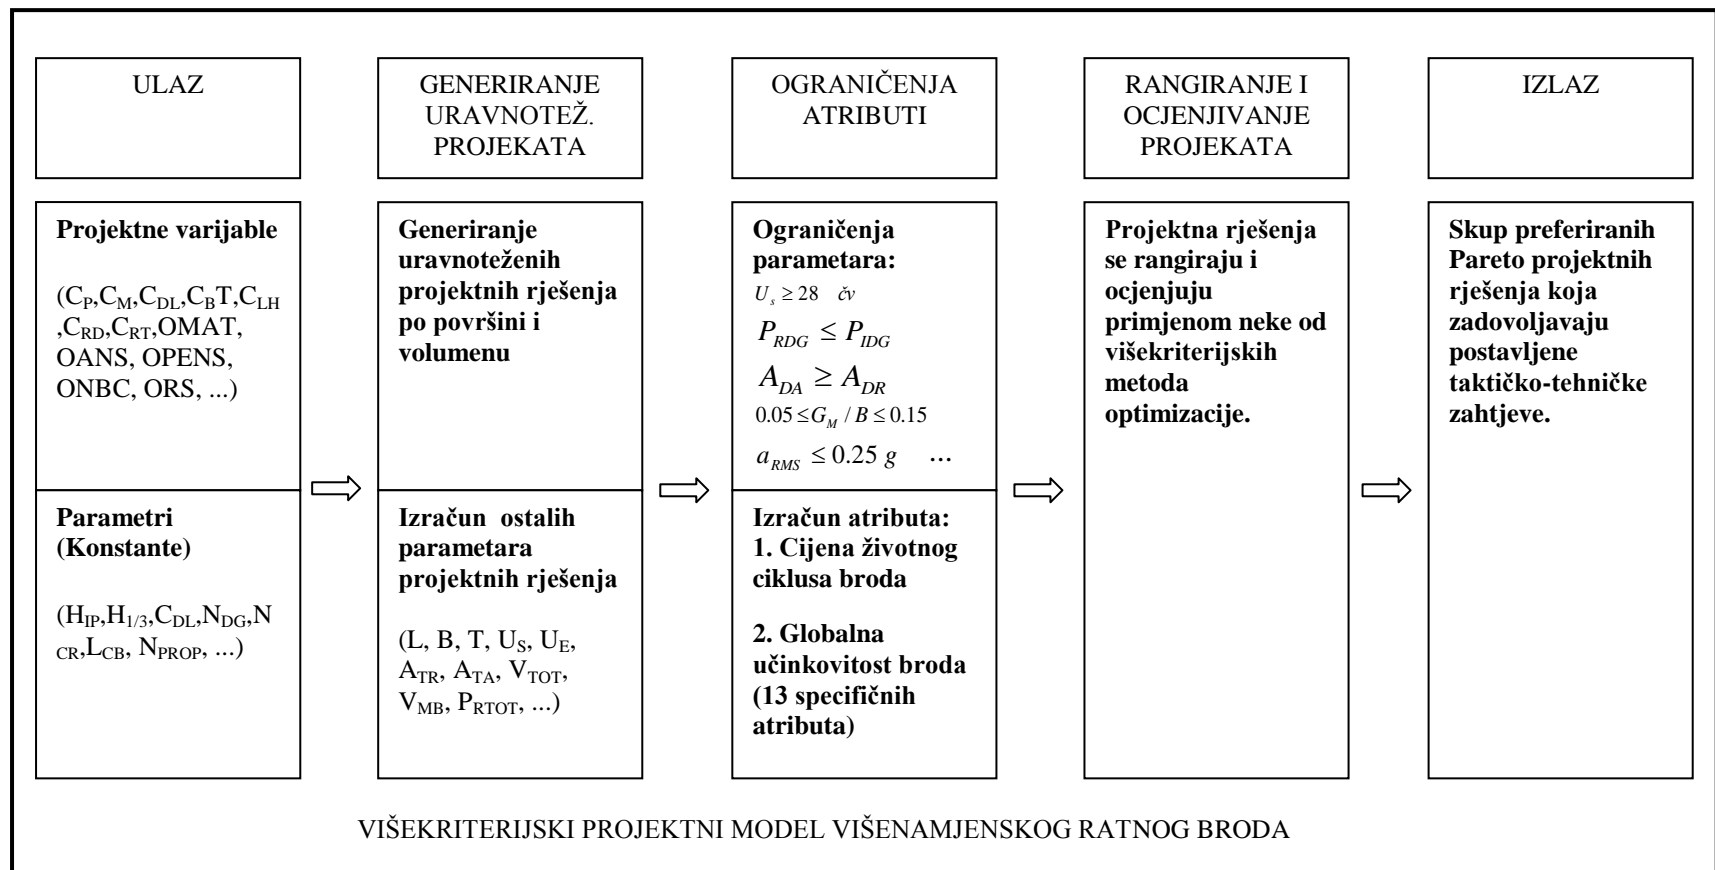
ULAZ

GENERIRANJE URAVNOTEŽ. PROJEKATA

OGRANIČENJA ATRIBUTI

RANGIRANJE I OCJENJIVANJE PROJEKATA

IZLAZ

**Projektne varijable**

($C_P$,$C_M$,$C_{DL}$,$C_BT$,$C_{LH}$ ,$C_{RD}$,$C_{RT}$,OMAT, OANS, OPENS, ONBC, ORS, ...)

**Parametri (Konstante)**

($H_{IP}$,$H_{1/3}$,$C_{DL}$,$N_{DG}$,$N_{CR}$,$L_{CB}$, $N_{PROP}$, ...)

**Generiranje uravnoteženih projektnih rješenja po površini i volumenu**

**Izračun ostalih parametara projektnih rješenja**

(L, B, T, $U_S$, $U_E$, $A_{TR}$, $A_{TA}$, $V_{TOT}$, $V_{MB}$, $P_{RTOT}$, ...)

**Ograničenja parametara:**

$U_s \geq 28$ čv

$P_{RDG} \leq P_{IDG}$

$A_{DA} \geq A_{DR}$

$0.05 \leq G_M / B \leq 0.15$

$a_{RMS} \leq 0.25\ g$ ...

**Izračun atributa:**
**1. Cijena životnog ciklusa broda**

**2. Globalna učinkovitost broda (13 specifičnih atributa)**

**Projektna rješenja se rangiraju i ocjenjuju primjenom neke od višekriterijskih metoda optimizacije.**

**Skup preferiranih Pareto projektnih rješenja koja zadovoljavaju postavljene taktičko-tehničke zahtjeve.**

VIŠEKRITERIJSKI PROJEKTNI MODEL VIŠENAMJENSKOG RATNOG BRODA